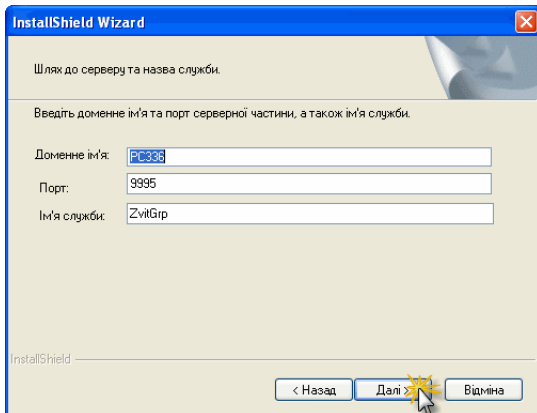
InstallShield Wizard

Шлях до серверу та назва служби.

Введіть доменне ім'я та порт серверної частини, а також ім'я служби.

Доменне ім'я: PC336

Порт: 9995

Ім'я служби: ZvitGrp

InstallShield

< Назад

Далі >

Відміна